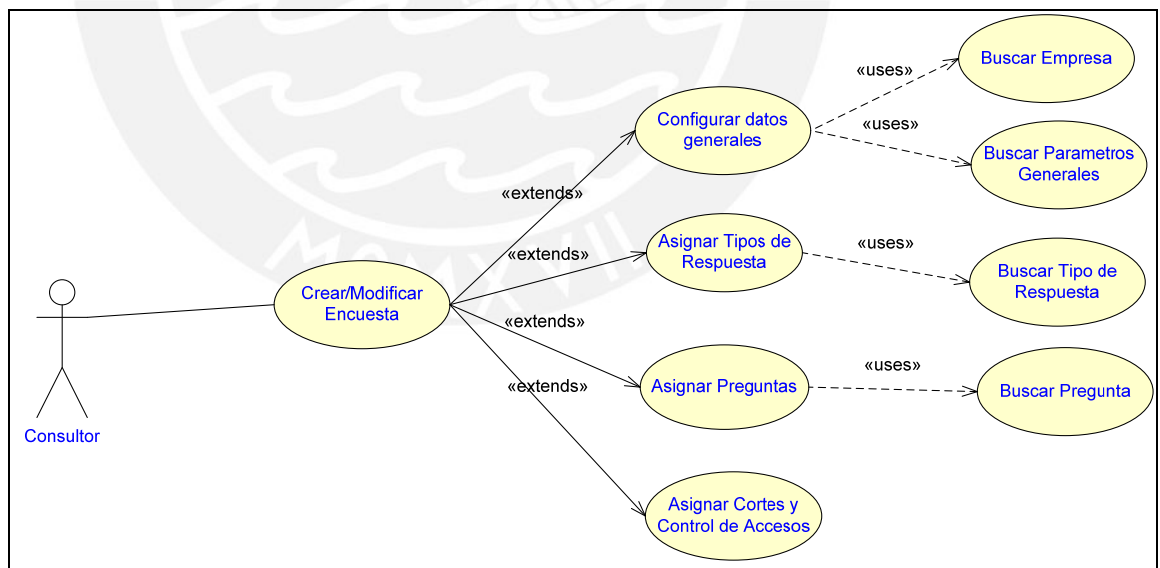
«uses»

Buscar Empresa

Configurar datos generales

«uses»

Buscar Parametros Generales

«extends»

«extends»

Asignar Tipos de Respuesta

«uses»

Buscar Tipo de Respuesta

Crear/Modificar Encuesta

«extends»

«extends»

Asignar Preguntas

«uses»

Buscar Pregunta

Consultor

Asignar Cortes y Control de Accesos